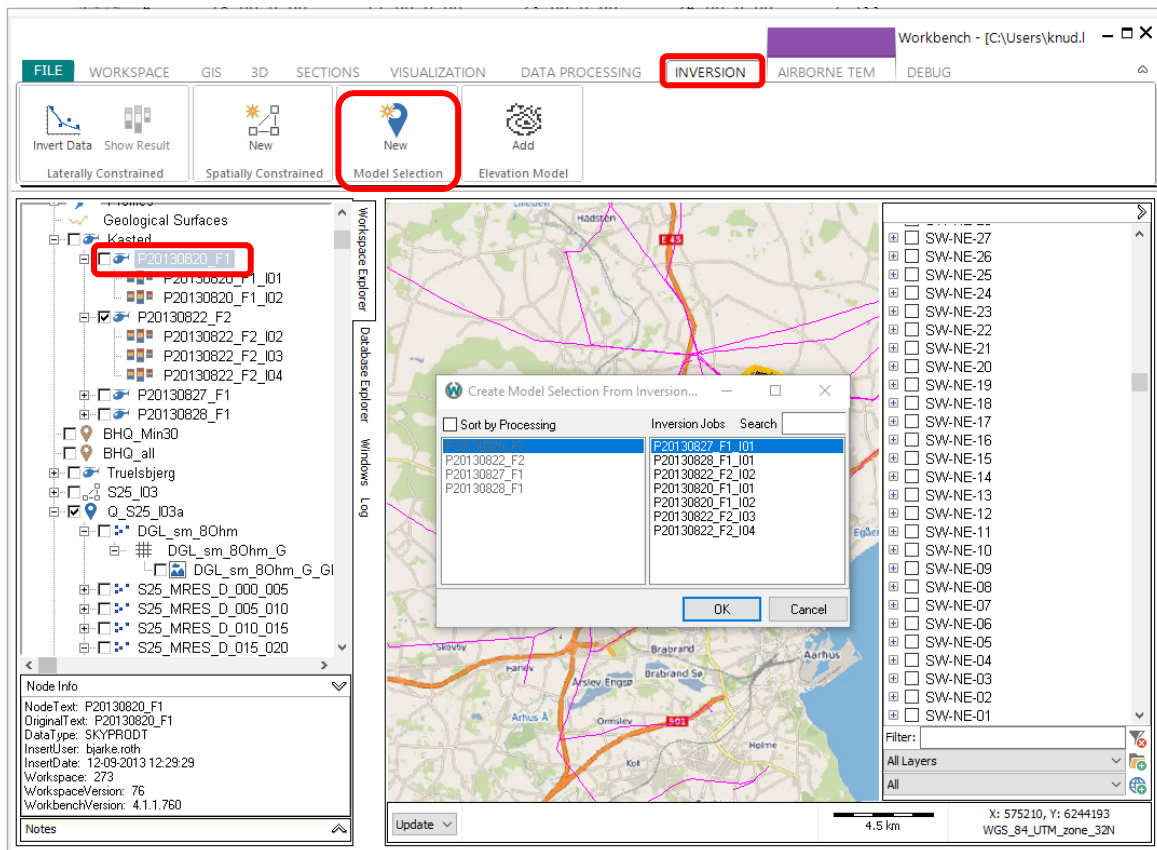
Workbench - [C:\Users\knud.l

FILE WORKSPACE GIS 3D SECTIONS VISUALIZATION DATA PROCESSING INVERSION AIRBORNE TEM DEBUG

Invert Data Show Result
Laterally Constrained

New
Spatially Constrained

New
Model Selection

Add
Elevation Model

Geological Surfaces
Kasted
P20130820_F1
P20130820_F1_I01
P20130820_F1_I02
P20130822_F2
P20130822_F2_I02
P20130822_F2_I03
P20130822_F2_I04
P20130827_F1
P20130828_F1
BHQ_Min30
BHQ_all
Truelsbjerg
S25_I03
Q_S25_I03a
DGL_sm_8Ohm
DGL_sm_8Ohm_G
DGL_sm_8Ohm_G_GI
S25_MRES_D_000_005
S25_MRES_D_005_010
S25_MRES_D_010_015
S25_MRES_D_015_020

Workspace Explorer Database Explorer Windows Log

Node Info
NodeText: P20130820_F1
OriginalText: P20130820_F1
DataType: SKYPRODT
InsertUser: bjarke.roth
InsertDate: 12-09-2013 12:29:29
Workspace: 273
WorkspaceVersion: 76
WorkbenchVersion: 4.1.1.760

Notes

Hadsten
E45
Egå
Skovby
Brabrand
Brabrand Sø
Årslev Engsø
Aarhus
Ormslev
Holme
Kolt
Århus Å

Create Model Selection From Inversion...
Sort by Processing
Inversion Jobs Search
P20130820_F1
P20130822_F2
P20130827_F1
P20130828_F1
P20130827_F1_I01
P20130828_F1_I01
P20130822_F2_I02
P20130820_F1_I01
P20130820_F1_I02
P20130822_F2_I03
P20130822_F2_I04
OK Cancel

SW-NE-27
SW-NE-26
SW-NE-25
SW-NE-24
SW-NE-23
SW-NE-22
SW-NE-21
SW-NE-20
SW-NE-19
SW-NE-18
SW-NE-17
SW-NE-16
SW-NE-15
SW-NE-14
SW-NE-13
SW-NE-12
SW-NE-11
SW-NE-10
SW-NE-09
SW-NE-08
SW-NE-07
SW-NE-06
SW-NE-05
SW-NE-04
SW-NE-03
SW-NE-02
SW-NE-01
Filter:
All Layers
All

Update
4.5 km
X: 575210, Y: 6244193
WGS_84_UTM_zone_32N